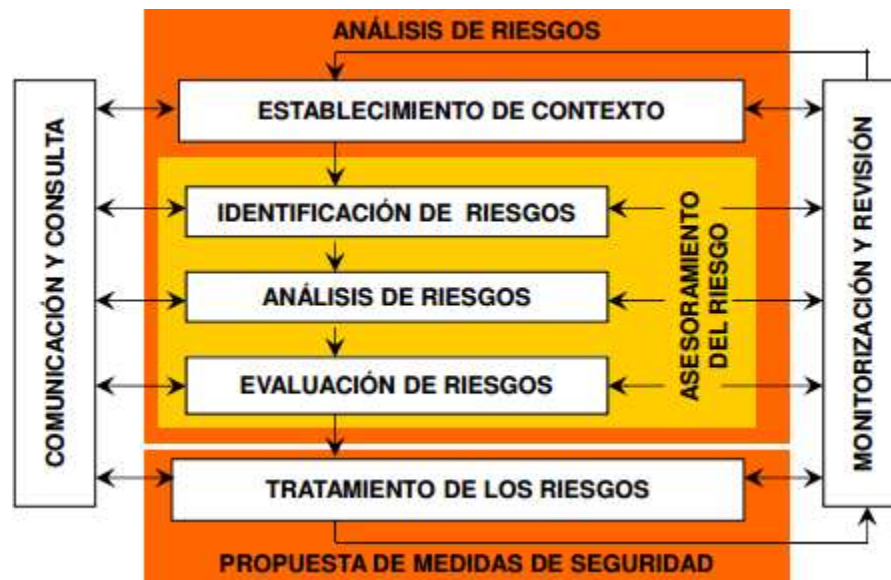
ANÁLISIS DE RIESGOS

COMUNICACIÓN Y CONSULTA

ESTABLECIMIENTO DE CONTEXTO

IDENTIFICACIÓN DE RIESGOS

ANÁLISIS DE RIESGOS

EVALUACIÓN DE RIESGOS

ASESORAMIENTO DEL RIESGO

MONITORIZACIÓN Y REVISIÓN

TRATAMIENTO DE LOS RIESGOS

PROPUESTA DE MEDIDAS DE SEGURIDAD